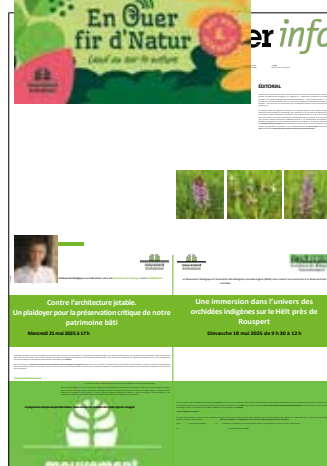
En Ouer fir d'Natur

Lëtzebuerg Natur

er info

ÉDITORIAL

Contre l'architecture jetable. Un plaidoyer pour la préservation critique de notre patrimoine bâti

Mercredi 21 mai 2025 à 17 h

Une immersion dans l'univers des orchidées indigènes sur le Hèlt près de Rousport

Dimanche 18 mai 2025 de 9 h 30 à 12 h

mouvement